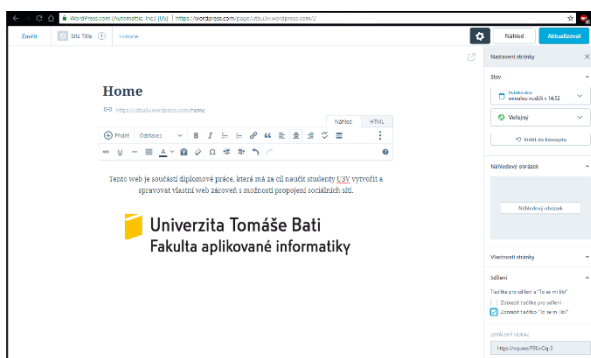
WordPress.com (Automattic, Inc.) [US] | https://wordpress.com/page/utbu3v.wordpress.com/2

Zavřít Site Title Home

Náhled Aktualizovat

Home

https://utbu3v.wordpress.com/home

Náhled HTML

Přidat Odstavec

Tento web je součástí diplomové práce, která má za cíl naučit studenty U3V vytvořit a spravovat vlastní web zároveň s možností propojení sociálních sítí.

Univerzita Tomáše Bati
Fakulta aplikované informatiky

Nastavení stránky

Stav

Publikováno
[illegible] 14:32

Veřejný

Vrátit do konceptu

Náhledový obrázek

Náhledový obrázek

Vlastnosti stránky

Sdílení

Tlačítka pro sdílení a "To se mi líbí"

Zobrazit tlačítka pro sdílení

Zobrazit tlačítko "To se mi líbí"

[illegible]

https://wp.me/P8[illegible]